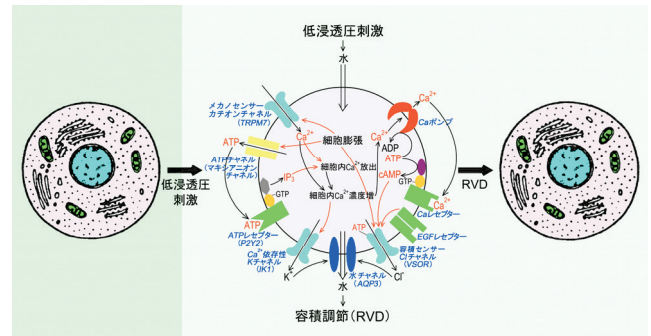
低浸透圧刺激

水

メカノセンサーカチオンチャネル (TRPM7)

$Ca^{2+}$

細胞膨張

$Ca^{2+}$

Caポンプ

ATP

ATPチャネル (マキシアニオンチャネル)

細胞内$Ca^{2+}$放出

ADP

ATP

cAMP

$IP_3$

GTP

細胞内$Ca^{2+}$濃度増

GTP

$Ca^{2+}$

Caレセプター

EGFレセプター

低浸透圧刺激

RVD

ATP

ATPレセプター (P2Y2)

ATP

$Ca^{2+}$依存性Kチャネル (IK1)

容積センサーClチャネル (VSOR)

K

水チャネル (AQP3)

$Cl^-$

水

容積調節（RVD）